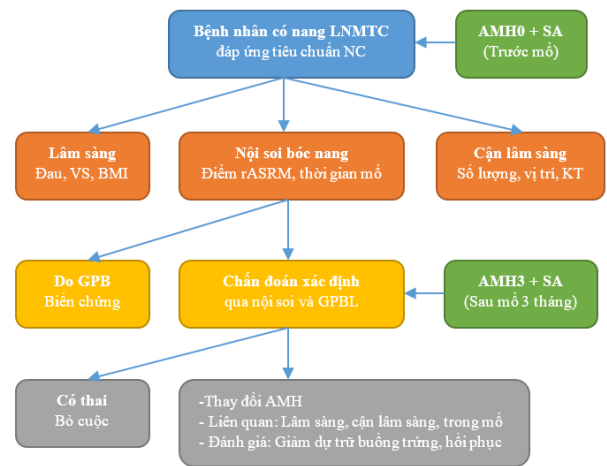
Bệnh nhân có nang LNMTC
đáp ứng tiêu chuẩn NC

AMH0 + SA
(Trước mổ)

Lâm sàng
Đau, VS, BMI

Nội soi bóc nang
Điểm rASRM, thời gian mổ

Cận lâm sàng
Số lượng, vị trí, KT

Do GPB
Biến chứng

Chẩn đoán xác định
qua nội soi và GPBL

AMH3 + SA
(Sau mổ 3 tháng)

Có thai
Bỏ cuộc

-Thay đổi AMH
- Liên quan: Lâm sàng, cận lâm sàng, trong mổ
- Đánh giá: Giảm dự trữ buồng trứng, hồi phục